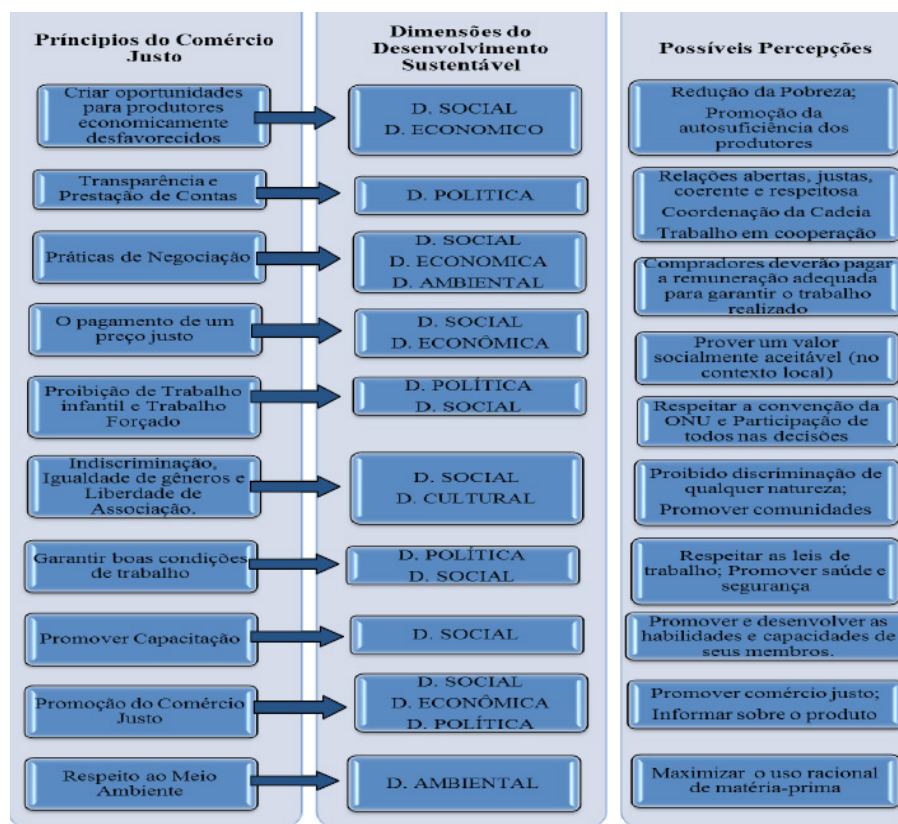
| Princípios do Comércio Justo | Dimensões do Desenvolvimento Sustentável | Possíveis Percepções |
|---|---|---|
| Criar oportunidades para produtores economicamente desfavorecidos | D. SOCIAL D. ECONOMICO | Redução da Pobreza; Promoção da autosuficiência dos produtores |
| Transparência e Prestação de Contas | D. POLITICA | Relações abertas, justas, coerente e respeitosa Coordenação da Cadeia Trabalho em cooperação |
| Práticas de Negociação | D. SOCIAL D. ECONOMICA D. AMBIENTAL | Compradores deverão pagar a remuneração adequada para garantir o trabalho realizado |
| O pagamento de um preço justo | D. SOCIAL D. ECONÔMICA | Prover um valor socialmente aceitável (no contexto local) |
| Proibição de Trabalho infantil e Trabalho Forçado | D. POLÍTICA D. SOCIAL | Respeitar a convenção da ONU e Participação de todos nas decisões |
| Indiscriminação, Igualdade de gêneros e Liberdade de Associação. | D. SOCIAL D. CULTURAL | Proibido discriminação de qualquer natureza; Promover comunidades |
| Garantir boas condições de trabalho | D. POLÍTICA D. SOCIAL | Respeitar as leis de trabalho; Promover saúde e segurança |
| Promover Capacitação | D. SOCIAL | Promover e desenvolver as habilidades e capacidades de seus membros. |
| Promoção do Comércio Justo | D. SOCIAL D. ECONÔMICA D. POLÍTICA | Promover comércio justo; Informar sobre o produto |
| Respeito ao Meio Ambiente | D. AMBIENTAL | Maximizar o uso racional de matéria-prima |